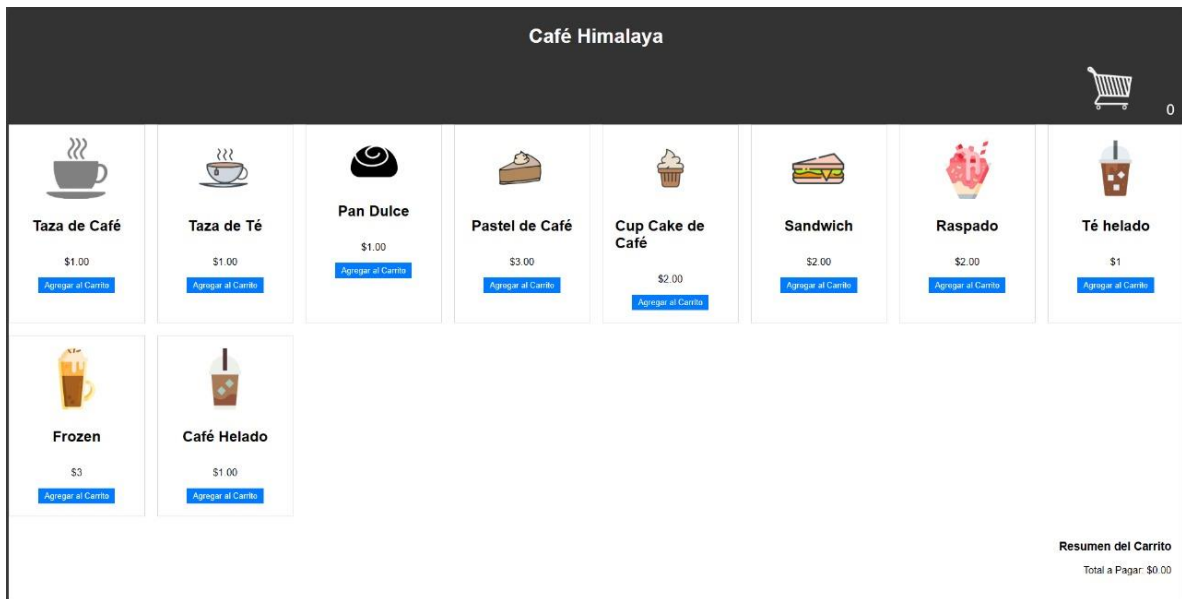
Café Himalaya

0

Taza de Café

$1.00

Agregar al Carrito

Taza de Té

$1.00

Agregar al Carrito

Pan Dulce

$1.00

Agregar al Carrito

Pastel de Café

$3.00

Agregar al Carrito

Cup Cake de Café

$2.00

Agregar al Carrito

Sandwich

$2.00

Agregar al Carrito

Raspado

$2.00

Agregar al Carrito

Té helado

$1

Agregar al Carrito

Frozen

$3

Agregar al Carrito

Café Helado

$1.00

Agregar al Carrito

Resumen del Carrito

Total a Pagar: $0.00